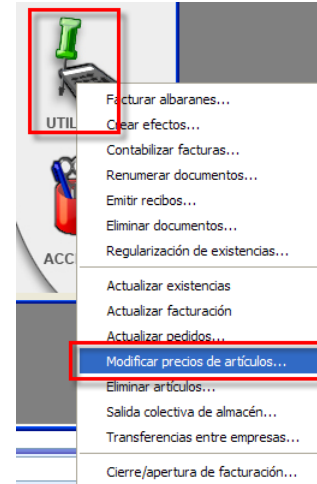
UTIL

ACC

Facturar albaranes...
Crear efectos...
Contabilizar facturas...
Renumerar documentos...
Emitir recibos...
Eliminar documentos...
Regularización de existencias...

Actualizar existencias
Actualizar facturación
Actualizar pedidos...
Modificar precios de artículos...
Eliminar artículos...
Salida colectiva de almacén...
Transferencias entre empresas...

Cierre/apertura de facturación...